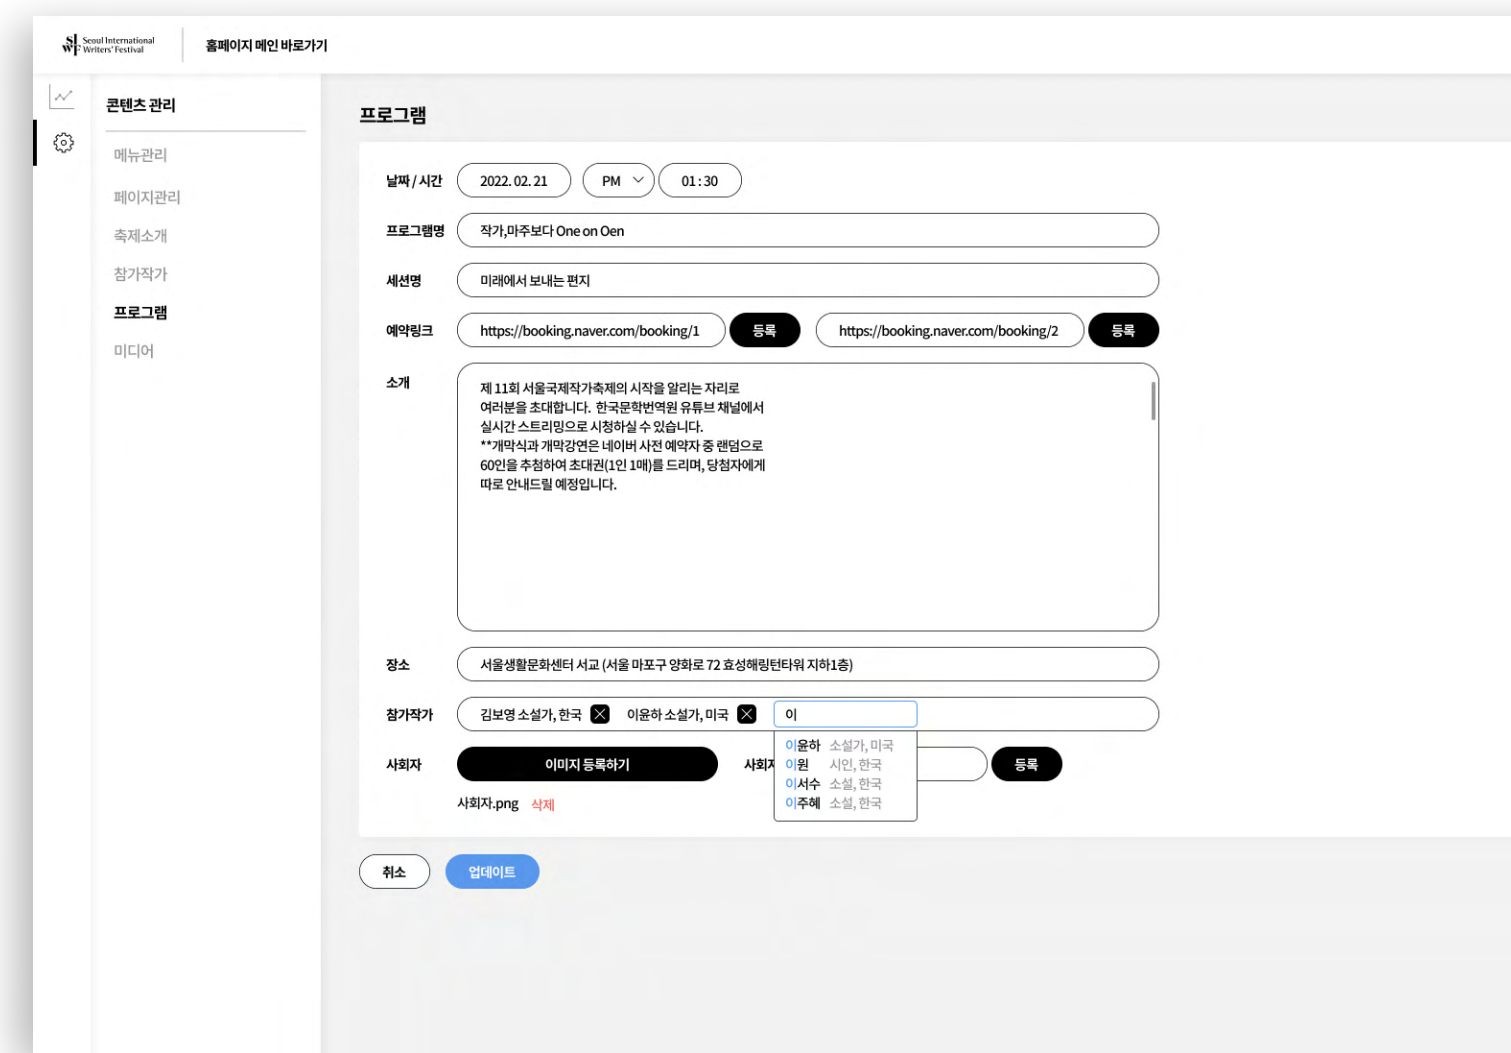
SIWF Seoul International Writers' Festival

홈페이지 메인 바로가기

콘텐츠 관리

메뉴관리

페이지관리

축제소개

참가작가

프로그램

미디어

프로그램

날짜 / 시간 2022. 02. 21 PM 01 : 30

프로그램명 작가,마주보다 One on Oen

세션명 미래에서 보내는 편지

예약링크 https://booking.naver.com/booking/1 등록 https://booking.naver.com/booking/2 등록

소개
제 11회 서울국제작가축제의 시작을 알리는 자리로
여러분을 초대합니다. 한국문학번역원 유튜브 채널에서
실시간 스트리밍으로 시청하실 수 있습니다.
**개막식과 개막강연은 네이버 사전 예약자 중 랜덤으로
60인을 추첨하여 초대권(1인 1매)를 드리며, 당첨자에게
따로 안내드릴 예정입니다.

장소 서울생활문화센터 서교 (서울 마포구 양화로 72 효성해링턴타워 지하1층)

참가작가 김보영 소설가, 한국 이윤하 소설가, 미국 이

이윤하 소설가, 미국
이원 시인, 한국
이서수 소설, 한국
이주혜 소설, 한국

사회자 이미지 등록하기 사회자 등록

사회자.png 삭제

취소 업데이트